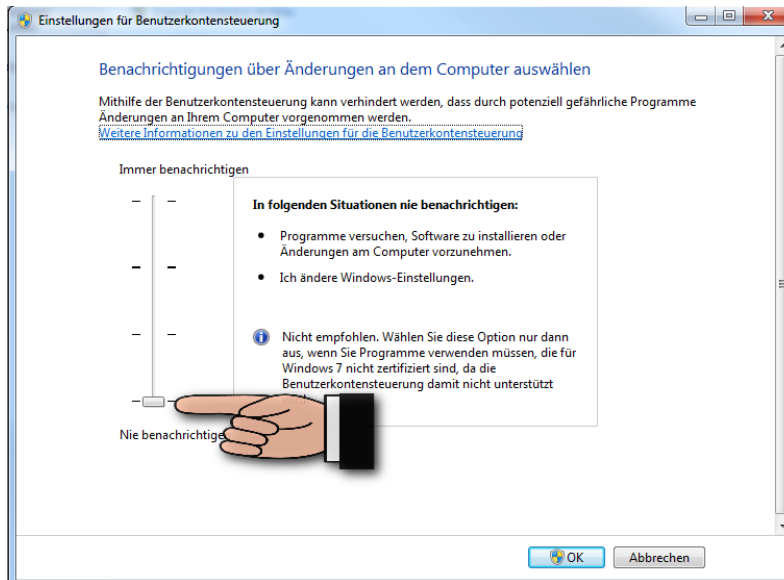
Einstellungen für Benutzerkontensteuerung

Benachrichtigungen über Änderungen an dem Computer auswählen

Mithilfe der Benutzerkontensteuerung kann verhindert werden, dass durch potenziell gefährliche Programme Änderungen an Ihrem Computer vorgenommen werden.
Weitere Informationen zu den Einstellungen für die Benutzerkontensteuerung

Immer benachrichtigen

In folgenden Situationen nie benachrichtigen:

- Programme versuchen, Software zu installieren oder Änderungen am Computer vorzunehmen.
- Ich ändere Windows-Einstellungen.

Nicht empfohlen. Wählen Sie diese Option nur dann aus, wenn Sie Programme verwenden müssen, die für Windows 7 nicht zertifiziert sind, da die Benutzerkontensteuerung damit nicht unterstützt

Nie benachrichtige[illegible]

OK Abbrechen